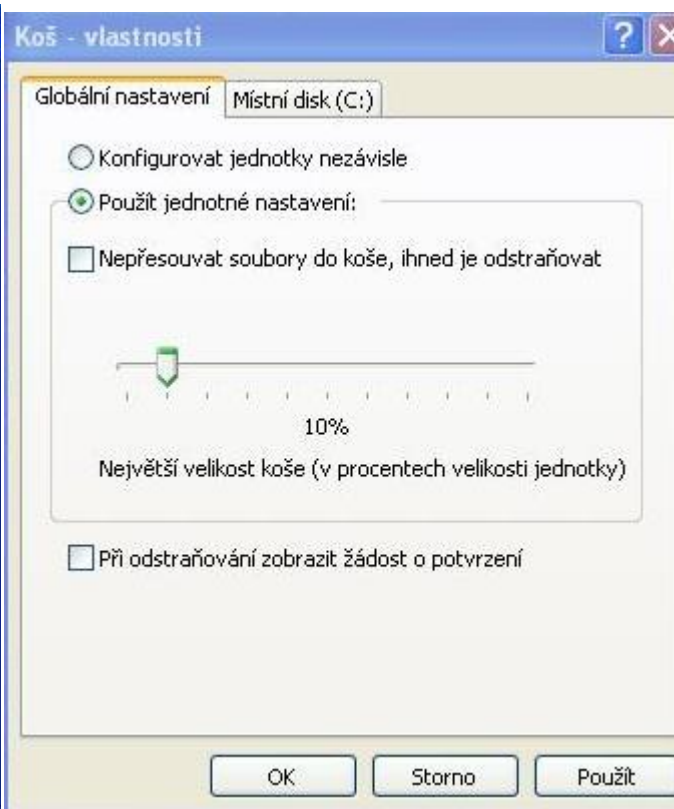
Koš - vlastnosti

?

Globální nastavení

Místní disk (C:)

Konfigurovat jednotky nezávisle

Použít jednotné nastavení:

Nepřesouvat soubory do koše, ihned je odstraňovat

10%

Největší velikost koše (v procentech velikosti jednotky)

Při odstraňování zobrazit žádost o potvrzení

OK

Storno

Použít